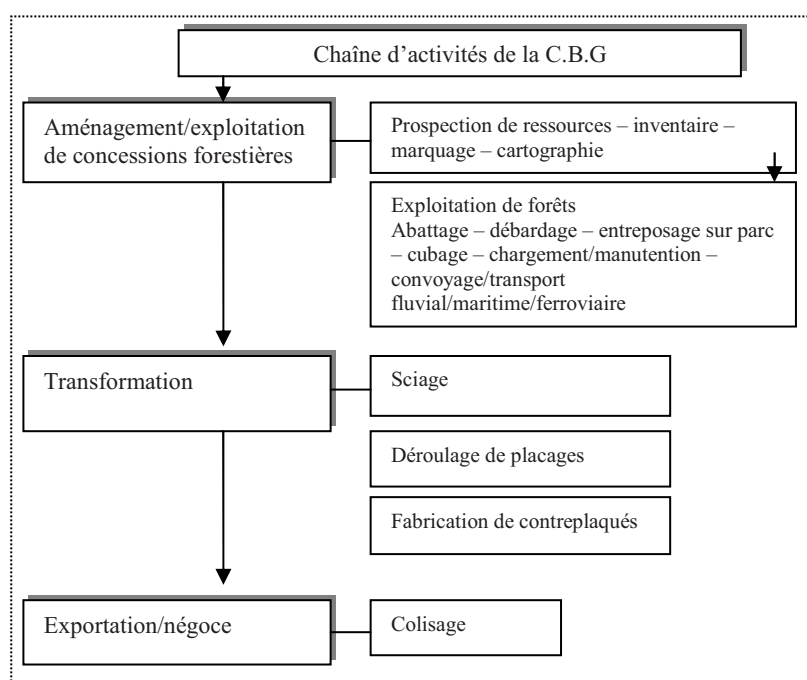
Chaîne d'activités de la C.B.G

Aménagement/exploitation de concessions forestières

Prospection de ressources – inventaire – marquage – cartographie

Exploitation de forêts
Abattage – débardage – entreposage sur parc – cubage – chargement/manutention – convoyage/transport fluvial/maritime/ferroviaire

Transformation

Sciage

Déroulage de placages

Fabrication de contreplaqués

Exportation/négoce

Colisage